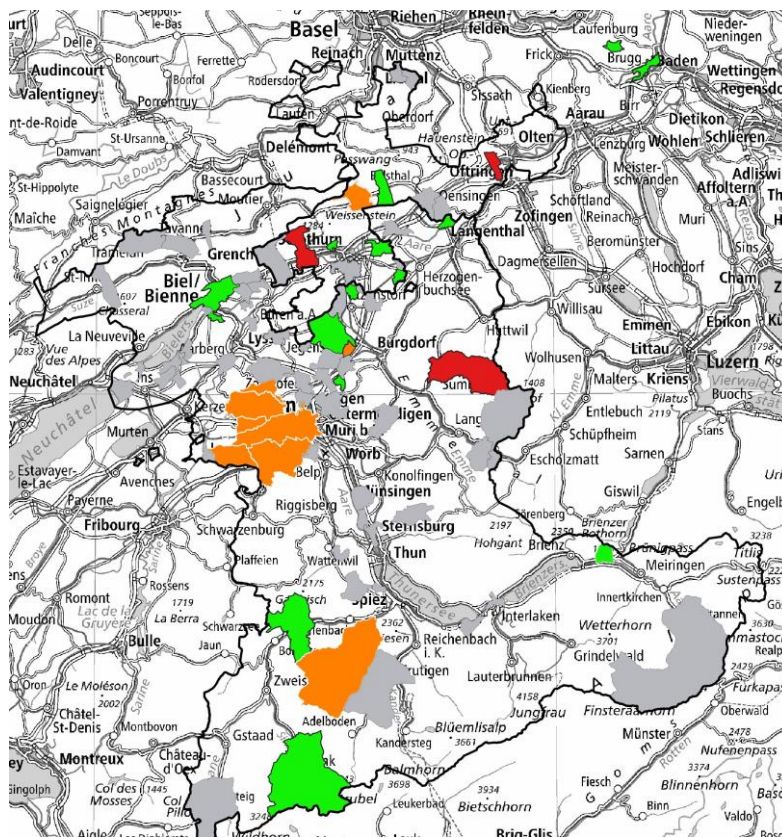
Seppois-le-Bas
Basel
Riehen
Rhein-felden
Laufenburg
Nieder-weningen
Delle
Boncourt
Ferrette
Reinach
Muttenz
Frick
Brugg
Baden
Audincourt
Bonfol
Rodersdorf
Liestal
Wettingen
Valentigney
Porrentruy
Sissach
Kienberg
Birr
Regensdorf
nt-de-Roide
St-Ursanne
Laufen
Oberdorf
Aarau
Dietikon
Damvant
Le Doubs
Delémont
Havenstein
Olten
Lenzburg
Wohlen
Schlieren
St-Hippolyte
Bassecourt
Passwang
Oftringen
Meister-schwanden
Adliswil
Saignelégier
Moutier
Balsthal
Affoltern a.A.
Maîche
Franches Montagnes
Weissenstein
Oensingen
Zofingen
Schöftland
Reinach
Muri
Grenchen
Solothurn
Aare
Langenthal
Beromünster
Sins
Tramelan
Biel/Bienne
Dagmersellen
Hochdorf
Cham
St-Imier
Herzogen-buchsee
Suze
1607
Chasseral
Sursee
La Neuveville
Büren a. A.
Willisau
1283
Vue des Alpes
Lyss
Burgdorf
Huttwil
Emmen
Ebikon
Aarberg
Jegenstorf
Wolhusen
Littau
Luzern
Neuchâtel
Ins
Sumiswald
1408
Malters
Kriens
Vierwald
Neuchâtel
Zollikofen
Bern
Ostermundigen
Langnau
Entlebuch
2119
Pilatus
Buchs
Murten
Muri b. B.
Emme
Schüpfheim
Stans
Estavayer-le-Lac
Worb
Escholzmatt
Sarnen
Avenches
Belp
Konolfingen
Payerne
Riggisberg
Münsingen
Giswil
Engelb
Fribourg
Schwarzenburg
Steffisburg
2197
Sörenberg
Brienzer Rothorn
2350
Titlis
Broye
Plaffeien
Thun
Hohgant
Brienz
Brünigpass
Meiringen
Sustenpass
Rossens
2175
Wattenwil
Romont
Lac de la Gruyère
1719
Thunersee
Brienzersee
Innertkirchen
Gantrisch
Spiez
Moudon
La Berra
Schwarzsee
2362
Interlaken
Wetterhorn
Bulle
Jaun
Boltigen
Reichenbach i. K.
3701
Grindelwald
Frutigen
Lauterbrunnen
Zweisimmen
Oron
Le Moléson
2002
4158
Furkapass
Châtel-St-Denis
Montbovon
Adelboden
Blüemlisalp
Jungfrau
Finsteraarhorn
Oberwald
Sarine
Gstaad
3661
Münster
Montreux
Château-d'Oex
Kandersteg
Balmhorn
Nufenenpass
Col des Mosses
1445
Lenk
3698
3934
Fiesch
Blinnenhorn
Bouveret
Col du Pillon
Bietschhorn
Binn
Valdo
Aigle
Les Diablerets
3248
Wildhorn
Brig-Glis
Goms
Rotten